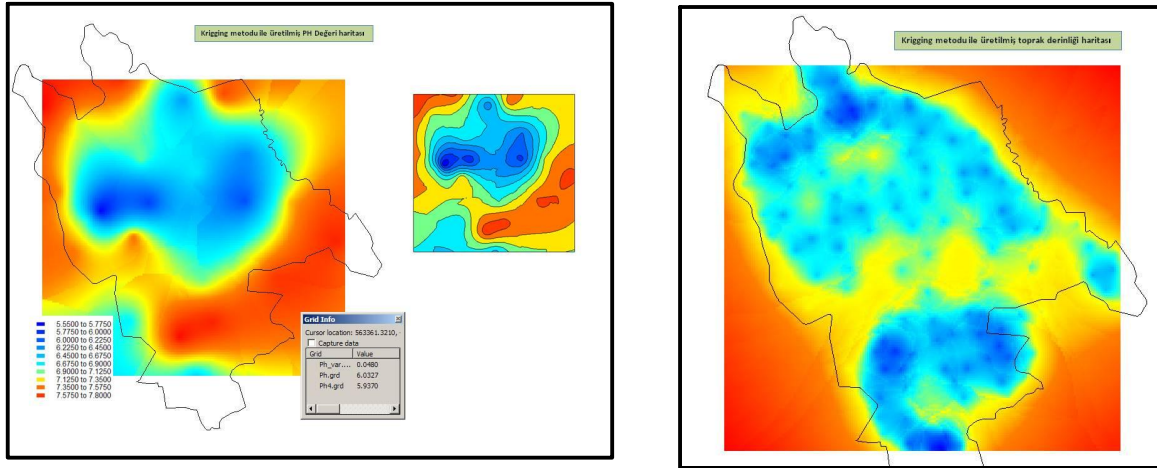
Krigging metodu ile üretilmiş PH Değeri haritası

5.5500 to 5.7750
5.7750 to 6.0000
6.0000 to 6.2250
6.2250 to 6.4500
6.4500 to 6.6750
6.6750 to 6.9000
6.9000 to 7.1250
7.1250 to 7.3500
7.3500 to 7.5750
7.5750 to 7.8000

Grid Info
Cursor location: 563361.3210,
Capture data

| Grid | Value |
|---|---|
| Ph_var.... | 0.0480 |
| Ph.grd | 6.0327 |
| Ph4.grd | 5.9370 |

Krigging metodu ile üretilmiş toprak derinliği haritası